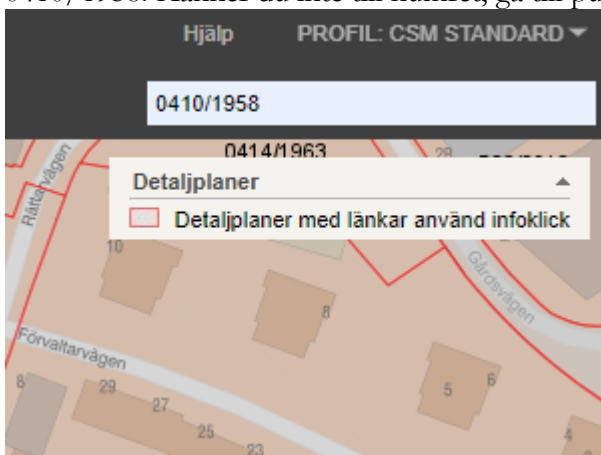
0410/1958. Hamnar du inte där hamnar, gå till på

Hjälp PROFIL: CSM STANDARD

0410/1958

0414/1963

29

Detaljplaner

Detaljplaner med länkar använd infoklick

Rättarvägen

10

8

Gårdsvägen

Förvaltarvägen

8

29

27

25

23

5

6

4